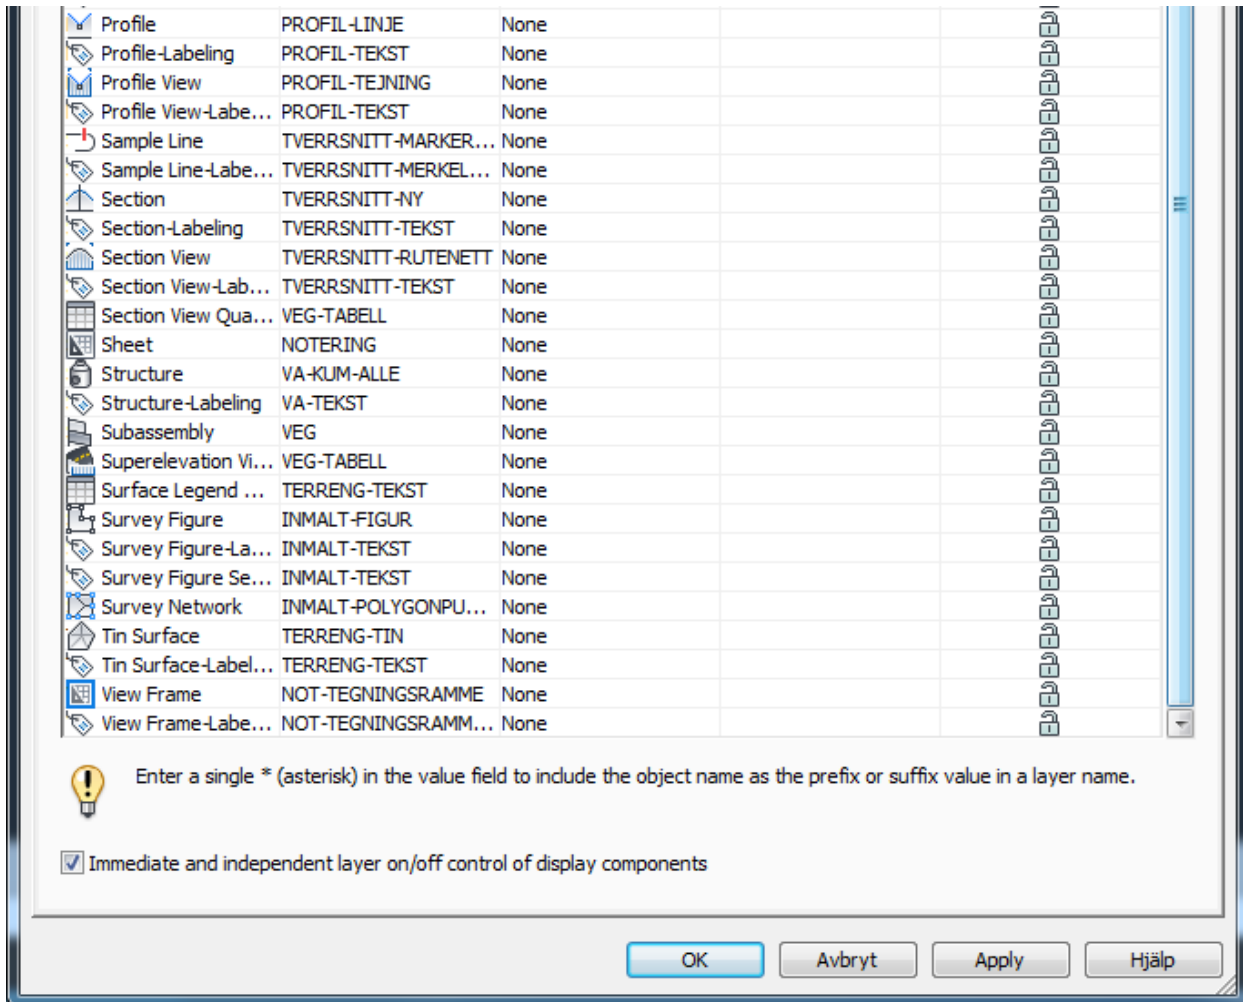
| | | | | |
|---|---|---|---|---|
| Profile | PROFIL-LINJE | None | | |
| Profile-Labeling | PROFIL-TEKST | None | | |
| Profile View | PROFIL-TEJNING | None | | |
| Profile View-Labe… | PROFIL-TEKST | None | | |
| Sample Line | TVERRSNITT-MARKER… | None | | |
| Sample Line-Labe… | TVERRSNITT-MERKEL… | None | | |
| Section | TVERRSNITT-NY | None | | |
| Section-Labeling | TVERRSNITT-TEKST | None | | |
| Section View | TVERRSNITT-RUTENETT | None | | |
| Section View-Lab… | TVERRSNITT-TEKST | None | | |
| Section View Qua… | VEG-TABELL | None | | |
| Sheet | NOTERING | None | | |
| Structure | VA-KUM-ALLE | None | | |
| Structure-Labeling | VA-TEKST | None | | |
| Subassembly | VEG | None | | |
| Superelevation Vi… | VEG-TABELL | None | | |
| Surface Legend … | TERRENG-TEKST | None | | |
| Survey Figure | INMALT-FIGUR | None | | |
| Survey Figure-La… | INMALT-TEKST | None | | |
| Survey Figure Se… | INMALT-TEKST | None | | |
| Survey Network | INMALT-POLYGONPU… | None | | |
| Tin Surface | TERRENG-TIN | None | | |
| Tin Surface-Label… | TERRENG-TEKST | None | | |
| View Frame | NOT-TEGNINGSRAMME | None | | |
| View Frame-Labe… | NOT-TEGNINGSRAMM… | None | | |

Enter a single * (asterisk) in the value field to include the object name as the prefix or suffix value in a layer name.

Immediate and independent layer on/off control of display components

OK Avbryt Apply Hjälp